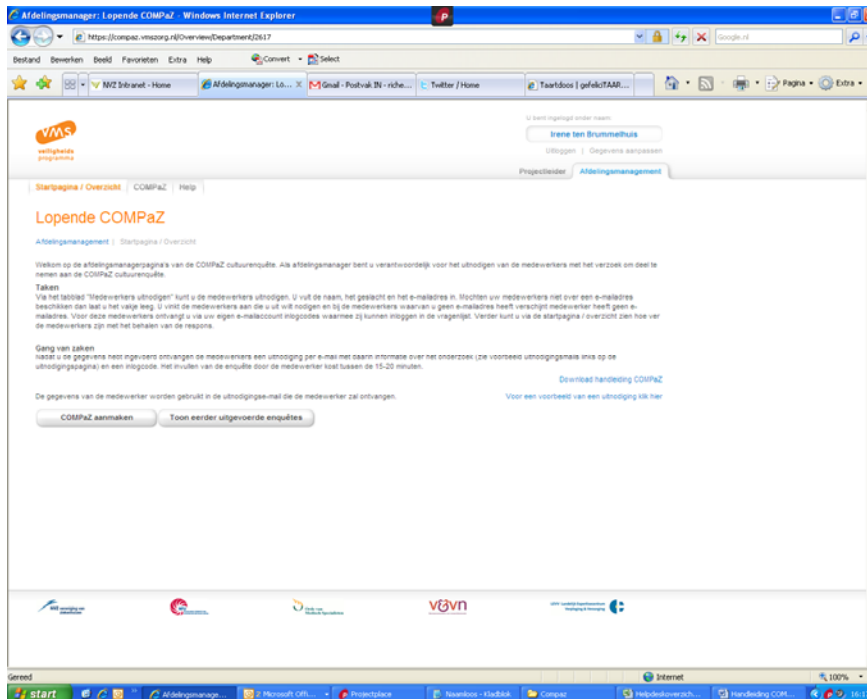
Afdelingsmanager: Lopende COMPaZ - Windows Internet Explorer

https://compaz.vmszorg.nl/Overview/Department/2617

Google.nl

Bestand Bewerken Beeld Favorieten Extra Help

Convert Select

NVZ Intranet - Home | Afdelingsmanager: Lo... | Gmail - Postvak IN - riche... | Twitter / Home | Taartdoos | gefeliciTAAR...

Pagina Extra

vms veiligheidsprogramma

U bent ingelogd onder naam

Irene ten Brummelhuis

Uitloggen | Gegevens aanpassen

Projectleider | Afdelingsmanagement

Startpagina / Overzicht | COMPaZ | Help

Lopende COMPaZ

Afdelingsmanagement | Startpagina / Overzicht

Welkom op de afdelingsmanagerpagina's van de COMPaZ cultuurenquête. Als afdelingsmanager bent u verantwoordelijk voor het uitnodigen van de medewerkers met het verzoek om deel te nemen aan de COMPaZ cultuurenquête.

Taken
Via het tabblad "Medewerkers uitnodigen" kunt u de medewerkers uitnodigen. U vult de naam, het geslacht en het e-mailadres in. Mochten uw medewerkers niet over een e-mailadres beschikken dan laat u het vakje leeg. U vinkt de medewerkers aan die u uit wilt nodigen en bij de medewerkers waarvan u geen e-mailadres heeft verschijnt medewerker heeft geen e-mailadres. Voor deze medewerkers ontvangt u via uw eigen e-mailaccount inlogcodes waarmee zij kunnen inloggen in de vragenlijst. Verder kunt u via de startpagina / overzicht zien hoe ver de medewerkers zijn met het behalen van de respons.

Gang van zaken
Nadat u de gegevens hebt ingevoerd ontvangen de medewerkers een uitnodiging per e-mail met daarin informatie over het onderzoek (zie voorbeeld uitnodigingsmails links op de uitnodigingspagina) en een inlogcode. Het invullen van de enquête door de medewerker kost tussen de 15-20 minuten.

Download handleiding COMPaZ

De gegevens van de medewerker worden gebruikt in de uitnodigingse-mail die de medewerker zal ontvangen.

Voor een voorbeeld van een uitnodiging klik hier

COMPaZ aanmaken | Toon eerder uitgevoerde enquêtes

NVZ vereniging van ziekenhuizen

vbvn

Gereed | Internet | 100%

start | Afdelingsmanage... | 2 Microsoft Offi... | Projectplace | Naamloos - Kladblok | Compaz | Helpdeskoverzich... | Handleiding COM...